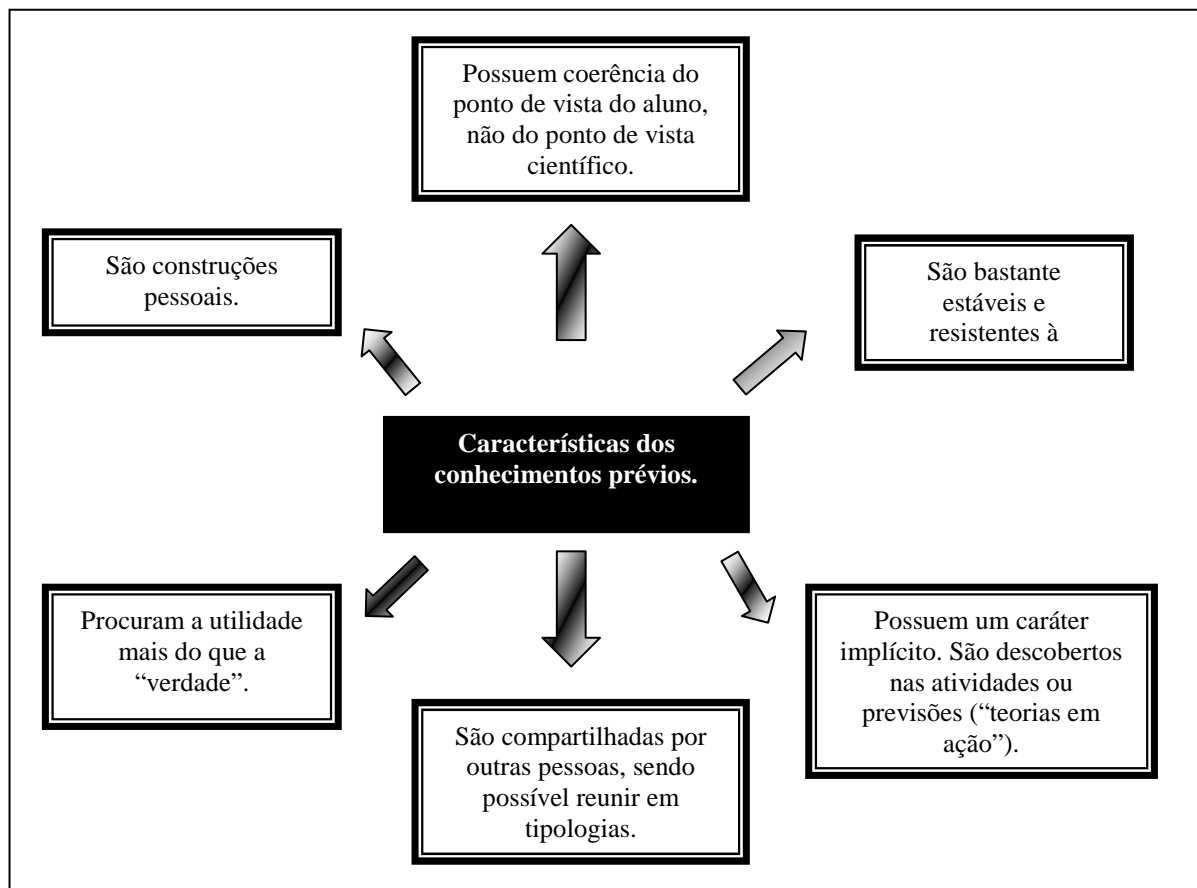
Possuem coerência do ponto de vista do aluno, não do ponto de vista científico.

São construções pessoais.

São bastante estáveis e resistentes à

**Características dos conhecimentos prévios.**

Procuram a utilidade mais do que a "verdade".

Possuem um caráter implícito. São descobertos nas atividades ou previsões ("teorias em ação").

São compartilhadas por outras pessoas, sendo possível reunir em tipologias.